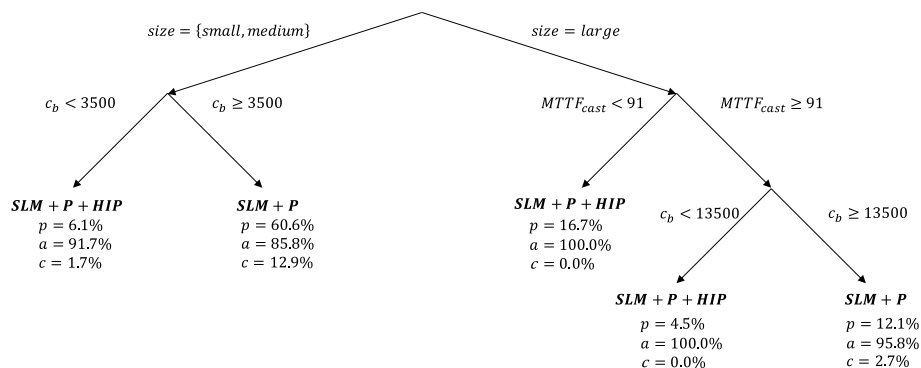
$size = \{small, medium\}$

$size = large$

$c_b < 3500$

$c_b \geq 3500$

$MTTF_{cast} < 91$

$MTTF_{cast} \geq 91$

$\boldsymbol{SLM + P + HIP}$
$p = 6.1\%$
$a = 91.7\%$
$c = 1.7\%$

$\boldsymbol{SLM + P}$
$p = 60.6\%$
$a = 85.8\%$
$c = 12.9\%$

$\boldsymbol{SLM + P + HIP}$
$p = 16.7\%$
$a = 100.0\%$
$c = 0.0\%$

$c_b < 13500$

$c_b \geq 13500$

$\boldsymbol{SLM + P + HIP}$
$p = 4.5\%$
$a = 100.0\%$
$c = 0.0\%$

$\boldsymbol{SLM + P}$
$p = 12.1\%$
$a = 95.8\%$
$c = 2.7\%$